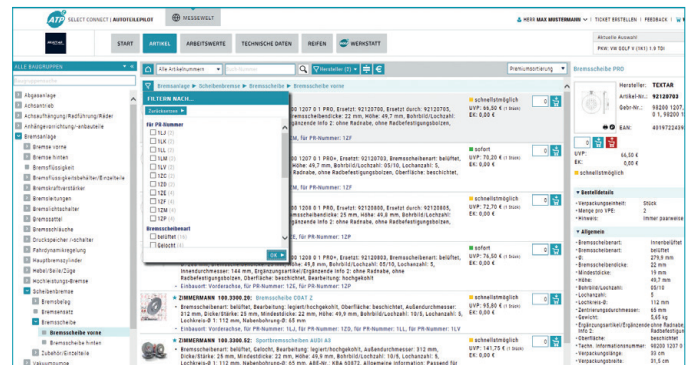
ATP SELECT CONNECT | AUTOTEILEPILOT | MESSEWELT | HERR MAX MUSTERMANN | TICKET ERSTELLEN | FEEDBACK | DE

START | ARTIKEL | ARBEITSWERTE | TECHNISCHE DATEN | REIFEN | WERKSTATT

Aktuelle Auswahl:
PKW: VW GOLF V (1K) 1.9 TDI

ALLE BAUGRUPPEN

Abgasanlage
Achsantrieb
Achsaufhängung/Radführung/Räder
Anhängevorrichtung/-anbauteile
Bremsanlage
Bremse vorne
Bremse hinten
Bremsflüssigkeit
Bremsflüssigkeitsbehälter/Einzelteile
Bremskraftverstärker
Bremsleitungen
Bremslichtschalter
Bremssattel
Bremsschläuche
Druckspeicher/-schalter
Fahrdynamikregelung
Hauptbremszylinder
Hebel/Seile/Züge
Hochleistungs-Bremse
Scheibenbremse
Bremsbelag
Bremssatz
Bremsscheibe
Bremsscheibe vorne
Bremsscheibe hinten
Zubehör/Einzelteile
Vakuumpumpe

Alle Artikelnummern | Herstellar (2) | Premiumsortierung

Bremsanlage > Scheibenbremse > Bremsscheibe > Bremsscheibe vorne

FILTERN NACH...
Zurücksetzen
für PR-Nummer
1LJ (3)
1LK (3)
1LL (3)
1LM (3)
1LV (3)
1ZC (3)
1ZD (3)
1ZE (4)
1ZF (4)
1ZM (3)
1ZP (4)
Bremsscheibenart
belüftet
Gelocht
OK

00 1207 0 1 PRO, Ersetzt: 92120700, Ersetzt durch: 92120785, Bremsscheibendicke: 22 mm, Höhe: 49,7 mm, Bohrbild/Lochzahl: Ergänzende Info 2: ohne Radnabe, ohne Radbefestigungsbolzen,
ZM, für PR-Nummer: 1ZF

schnellstmöglich
UVP: 66,50 € | EK: 0,00 €

00 1207 0 1 PRO+, Ersetzt: 92120700, Bremsscheibenart: belüftet, Höhe: 49,7 mm, Bohrbild/Lochzahl: 05/10, Lochanzahl: 5, Radnabe, ohne Radbefestigungsbolzen, Oberfläche: beschichtet,
für PR-Nummer: 1ZF

sofort
UVP: 70,20 € | EK: 0,00 €

00 1208 0 1 PRO, Ersetzt: 92120800, Ersetzt durch: 92120885, Bremsscheibendicke: 25 mm, Höhe: 49,8 mm, Bohrbild/Lochzahl: Ergänzende Info 2: ohne Radnabe, ohne Radbefestigungsbolzen,
für PR-Nummer: 1ZP

schnellstmöglich
UVP: 72,70 € | EK: 0,00 €

00 1208 0 1 PRO+, Ersetzt: 92120800, Bremsscheibenart: belüftet, Bremsscheibendicke: 25 mm, Höhe: 49,8 mm, Bohrbild/Lochzahl: 05/10, Lochanzahl: 5, Innendurchmesser: 144 mm, Ergänzungsartikel/Ergänzende Info 2: ohne Radnabe, ohne Radbefestigungsbolzen, Oberfläche: beschichtet, hochgekohlt
Einbauort: Vorderachse, für PR-Nummer: 1ZP

sofort
UVP: 76,50 € | EK: 0,00 €

ZIMMERMANN 100.3300.20: Bremsscheibe COAT Z
Bremsscheibenart: belüftet, Bearbeitung: legiert/hochgekohlt, Oberfläche: beschichtet, Außendurchmesser: 312 mm, Dicke/Stärke: 25 mm, Mindestdicke: 22 mm, Höhe: 49,9 mm, Bohrbild/Lochzahl: 10/5, Lochanzahl: 5, Lochkreis-Ø: 112 mm, Nabenbohrung-Ø: 65 mm
Einbauort: Vorderachse, für PR-Nummer: 1LJ, für PR-Nummer: 1ZD, für PR-Nummer: 1LL, für PR-Nummer: 1LV

schnellstmöglich
UVP: 95,80 € | EK: 0,00 €

ZIMMERMANN 100.3300.52: Sportbremsscheibe AUDI A3
Bremsscheibenart: belüftet, Gelocht, Bearbeitung: legiert/hochgekohlt, Außendurchmesser: 312 mm, Dicke/Stärke: 25 mm, Mindestdicke: 22 mm, Höhe: 49,9 mm, Bohrbild/Lochzahl: 10/5, Lochanzahl: 5, Lochkreis-Ø: 112 mm, Nabenbohrung-Ø: 65 mm, ABE-Nr.: KBA 50872, Allgemeine Information: Passend für

schnellstmöglich
UVP: 141,75 € | EK: 0,00 €

Bremsscheibe PRO
Hersteller: TEXTAR
Artikel-Nr.: 92120703
Gebr-Nr.: 98200 1207, 0 1, 98200
EAN: 4019722439
UVP: 66,50 €
EK: 0,00 €
schnellstmöglich

Bestelldetails
Verpackungseinheit: Stück
Menge pro VPE: 2
Hinweis: Immer paarweise

Allgemein
Bremsscheibenart: Innenbelüftet
Bremsscheibenart: belüftet
Ø: 279,9 mm
Bremsscheibendicke: 22 mm
Mindestdicke: 19 mm
Höhe: 49,7 mm
Bohrbild/Lochzahl: 05/10
Lochanzahl: 5
Lochkreis-Ø: 112 mm
Zentrierungsdurchmesser: 65 mm
Gewicht: 5,65 kg
Ergänzungsartikel/Ergänzende Info 2: ohne Radnabe, ohne Radbefestigungsbo
Oberfläche: beschichtet
Techn. Informationsnummer: 98200 1207 0
Verpackungslänge: 30 cm
Verpackungsbreite: 31,5 cm